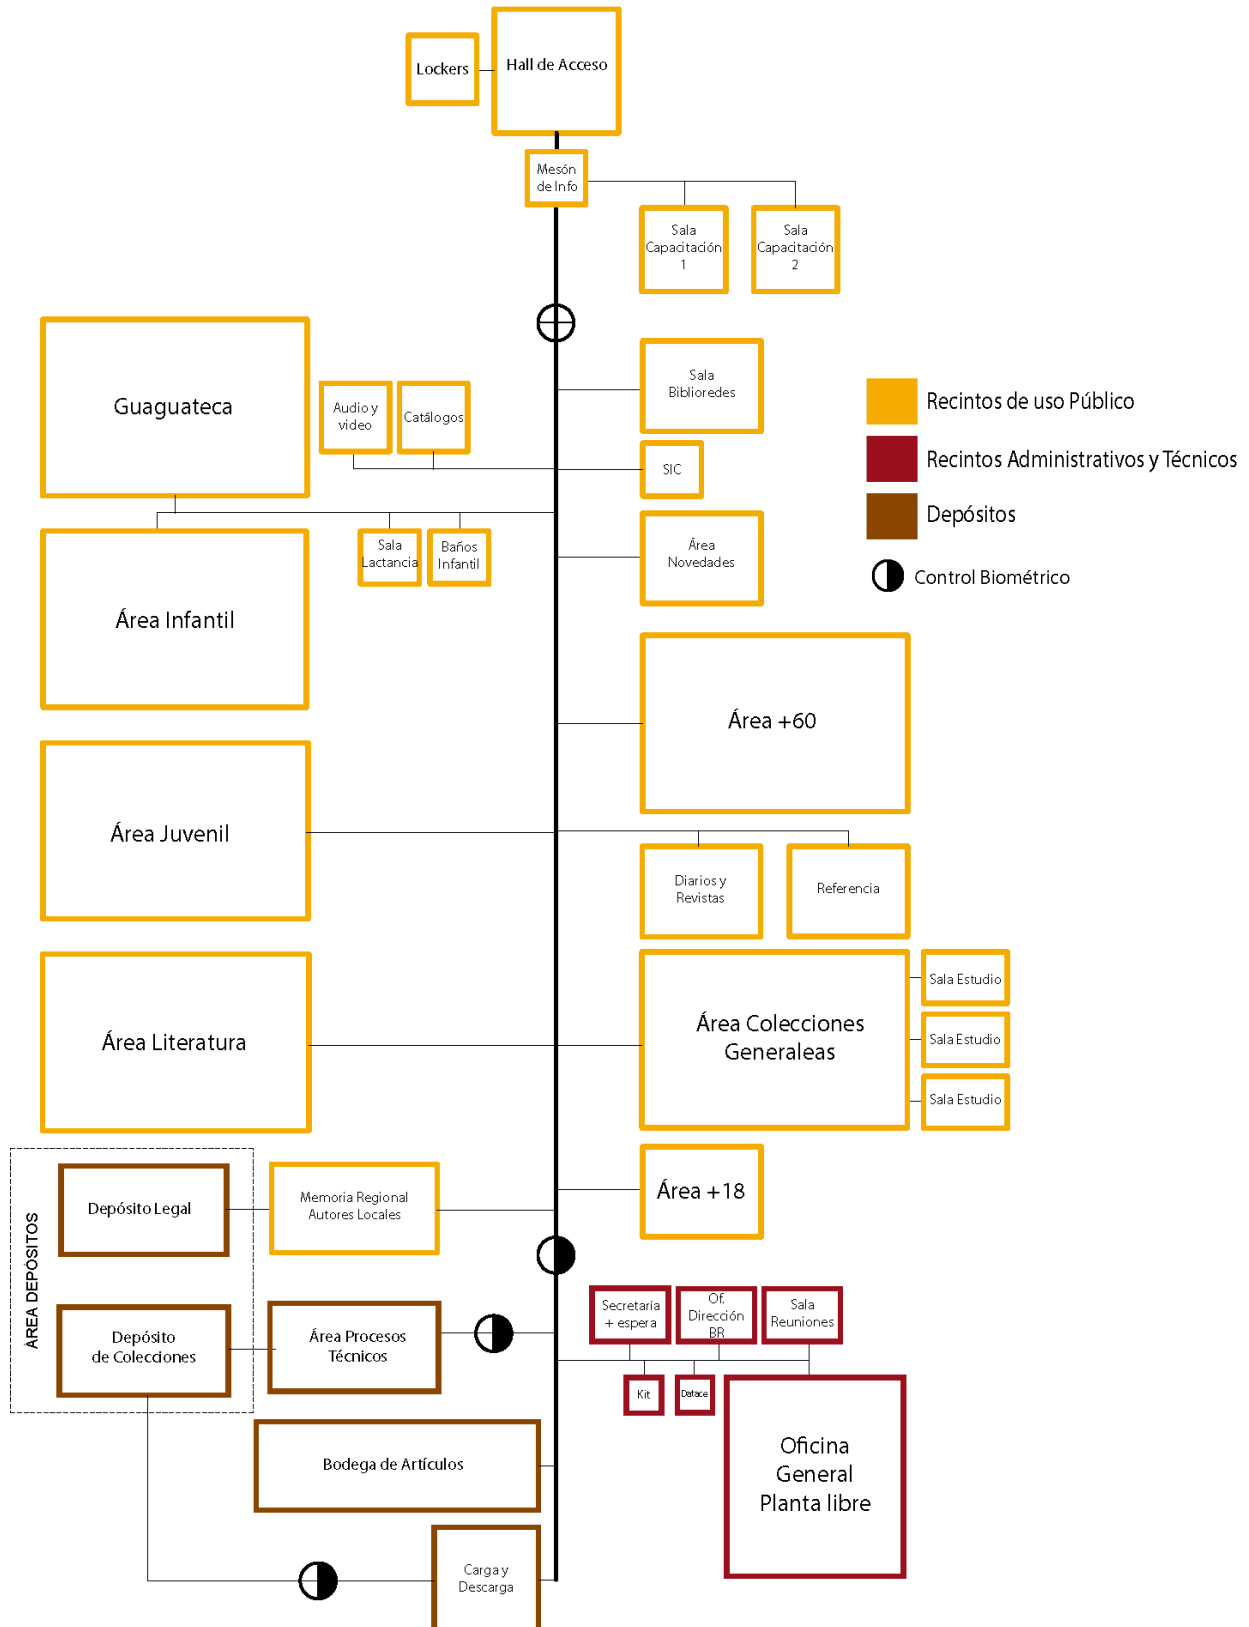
Lockers
Hall de Acceso
Mesón de Info
Sala Capacitación 1
Sala Capacitación 2
Guaguateca
Audio y video
Catálogos
Sala Biblioredes
SIC
Recintos de uso Público
Recintos Administrativos y Técnicos
Depósitos
Control Biométrico
Sala Lactancia
Baños Infantil
Área Novedades
Área Infantil
Área +60
Área Juvenil
Diarios y Revistas
Referencia
Área Literatura
Área Colecciones Generaleas
Sala Estudio
Sala Estudio
Sala Estudio
ÁREA DEPÓSITOS
Depósito Legal
Memoria Regional Autores Locales
Área +18
Depósito de Colecciones
Área Procesos Técnicos
Secretaría + espera
Of. Dirección BR
Sala Reuniones
Kit
Datace
Bodega de Artículos
Oficina General Planta libre
Carga y Descarga